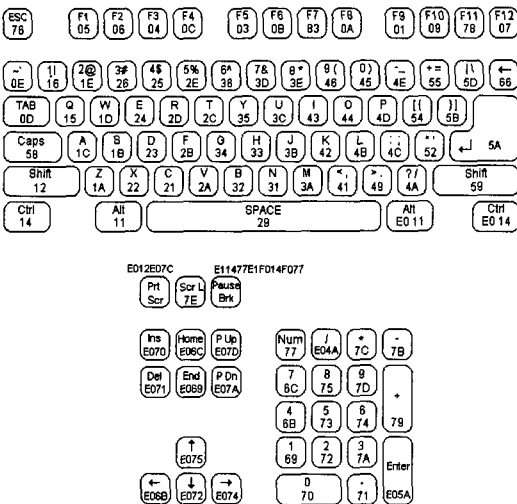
ESC 76
F1 05 F2 06 F3 04 F4 0C
F5 03 F6 0B F7 83 F8 0A
F9 01 F10 09 F11 78 F12 07

` ~ 0E
1 ! 16
2 @ 1E
3 # 26
4 $ 25
5 % 2E
6 ^ 36
7 & 3D
8 * 3E
9 ( 46
0 ) 45
- _ 4E
= + 55
\ | 5D
← 66

TAB 0D
Q 15
W 1D
E 24
R 2D
T 2C
Y 35
U 3C
I 43
O 44
P 4D
[ { 54
] } 5B

Caps 58
A 1C
S 1B
D 23
F 2B
G 34
H 33
J 3B
K 42
L 4B
; : 4C
' " 52
↵ 5A

Shift 12
Z 1A
X 22
C 21
V 2A
B 32
N 31
M 3A
, < 41
. > 49
/ ? 4A
Shift 59

Ctrl 14
Alt 11
SPACE 29
Alt E0 11
Ctrl E0 14

E012E07C
E11477E1F014F077
Prt Scr
Scr L 7E
Pause Brk

Ins E070
Home E06C
P Up E07D
Del E071
End E069
P Dn E07A

Num 77
/ E04A
* 7C
- 7B
7 6C
8 75
9 7D
+ 79
4 6B
5 73
6 74
1 69
2 72
3 7A
Enter E05A
0 70
. 71

↑ E075
← E06B
↓ E072
→ E074